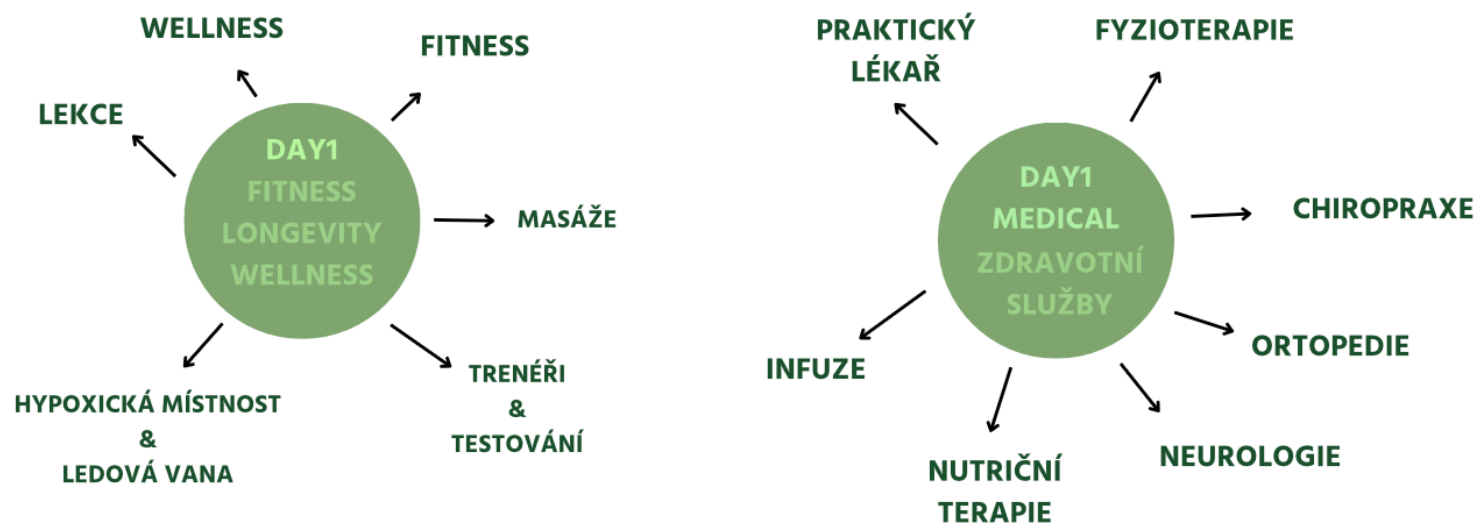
WELLNESS

FITNESS

LEKCE

DAY1
FITNESS
LONGEVITY
WELLNESS

MASÁŽE

HYPOXICKÁ MÍSTNOST
&
LEDOVÁ VANA

TRENÉŘI
&
TESTOVÁNÍ

PRAKTICKÝ LÉKAŘ

FYZIOTERAPIE

DAY1
MEDICAL
ZDRAVOTNÍ
SLUŽBY

CHIROPRAXE

INFUZE

ORTOPEDIE

NUTRIČNÍ TERAPIE

NEUROLOGIE